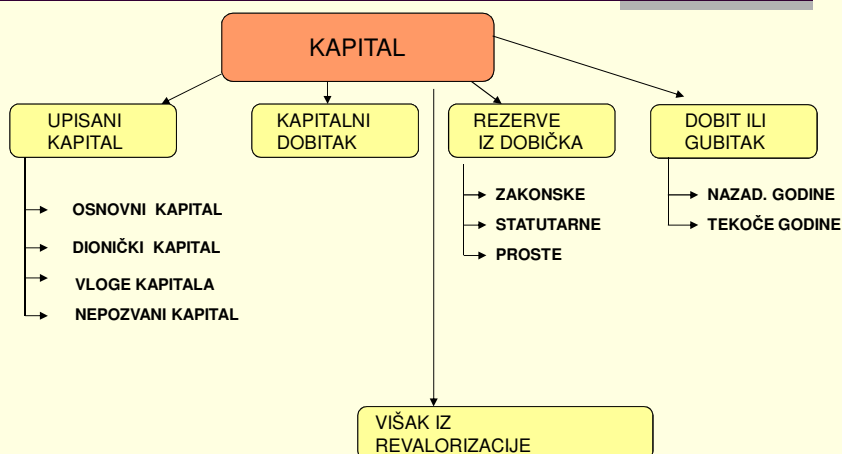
KAPITAL

UPISANI KAPITAL

KAPITALNI DOBITAK

REZERVE IZ DOBIČKA

DOBIT ILI GUBITAK

OSNOVNI KAPITAL

DIONIČKI KAPITAL

VLOGE KAPITALA

NEPOZVANI KAPITAL

ZAKONSKE

STATUTARNE

PROSTE

NAZAD. GODINE

TEKOČE GODINE

VIŠAK IZ REVALORIZACIJE